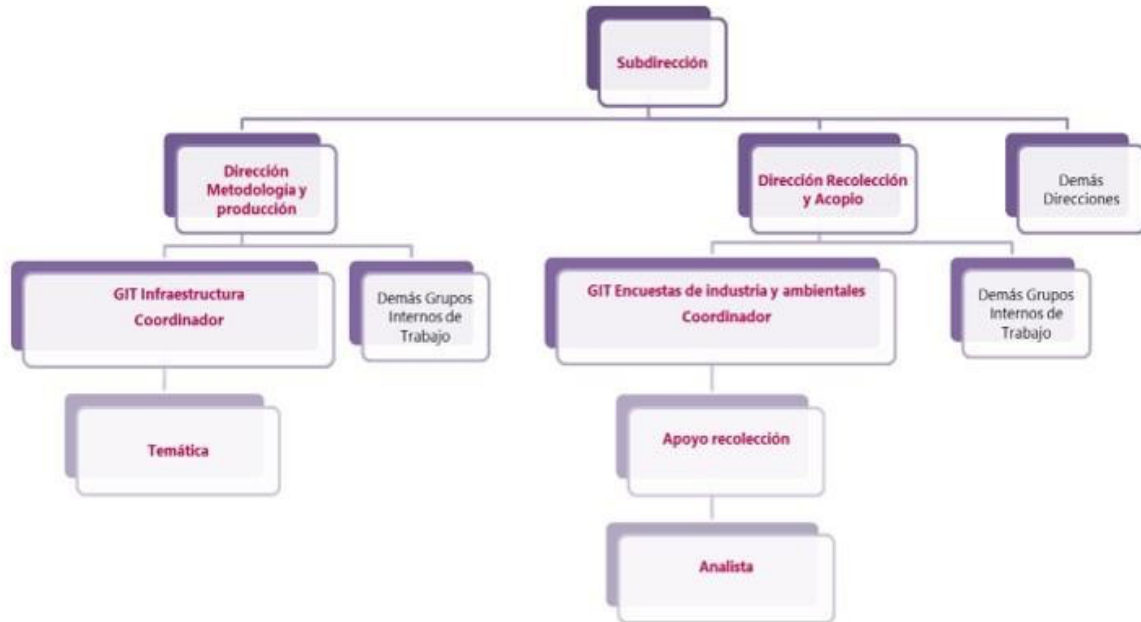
Subdirección

Dirección Metodologia y producción

Dirección Recolección y Acopio

Demás Direcciones

GIT Infraestructura
Coordinador

Demás Grupos Internos de Trabajo

GIT Encuestas de industria y ambientales
Coordinador

Demás Grupos Internos de Trabajo

Temática

Apoyo recolección

Analista